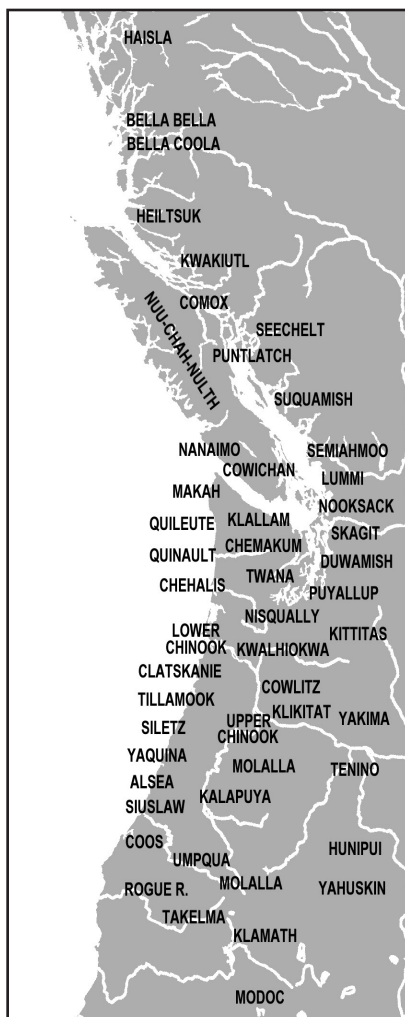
HAISLA

BELLA BELLA
BELLA COOLA

HEILTSUK

KWAKIUTL

COMOX

NUU-CHAH-NULTH

SEECHELT

PUNTLATCH

SUQUAMISH

NANAIMO

SEMIAHMOO

COWICHAN

LUMMI

MAKAH

NOOKSACK

QUILEUTE

KLALLAM

SKAGIT

CHEMAKUM

QUINAULT

DUWAMISH

TWANA

CHEHALIS

PUYALLUP

NISQUALLY

LOWER CHINOOK

KITTITAS

KWALHIOKWA

CLATSKANIE

TILLAMOOK

COWLITZ

SILETZ

UPPER CHINOOK

KLIKITAT

YAKIMA

YAQUINA

MOLALLA

TENINO

ALSEA

SIUSLAW

KALAPUYA

COOS

HUNIPUI

UMPQUA

ROGUE R.

MOLALLA

YAHUSKIN

TAKELMA

KLAMATH

MODOC